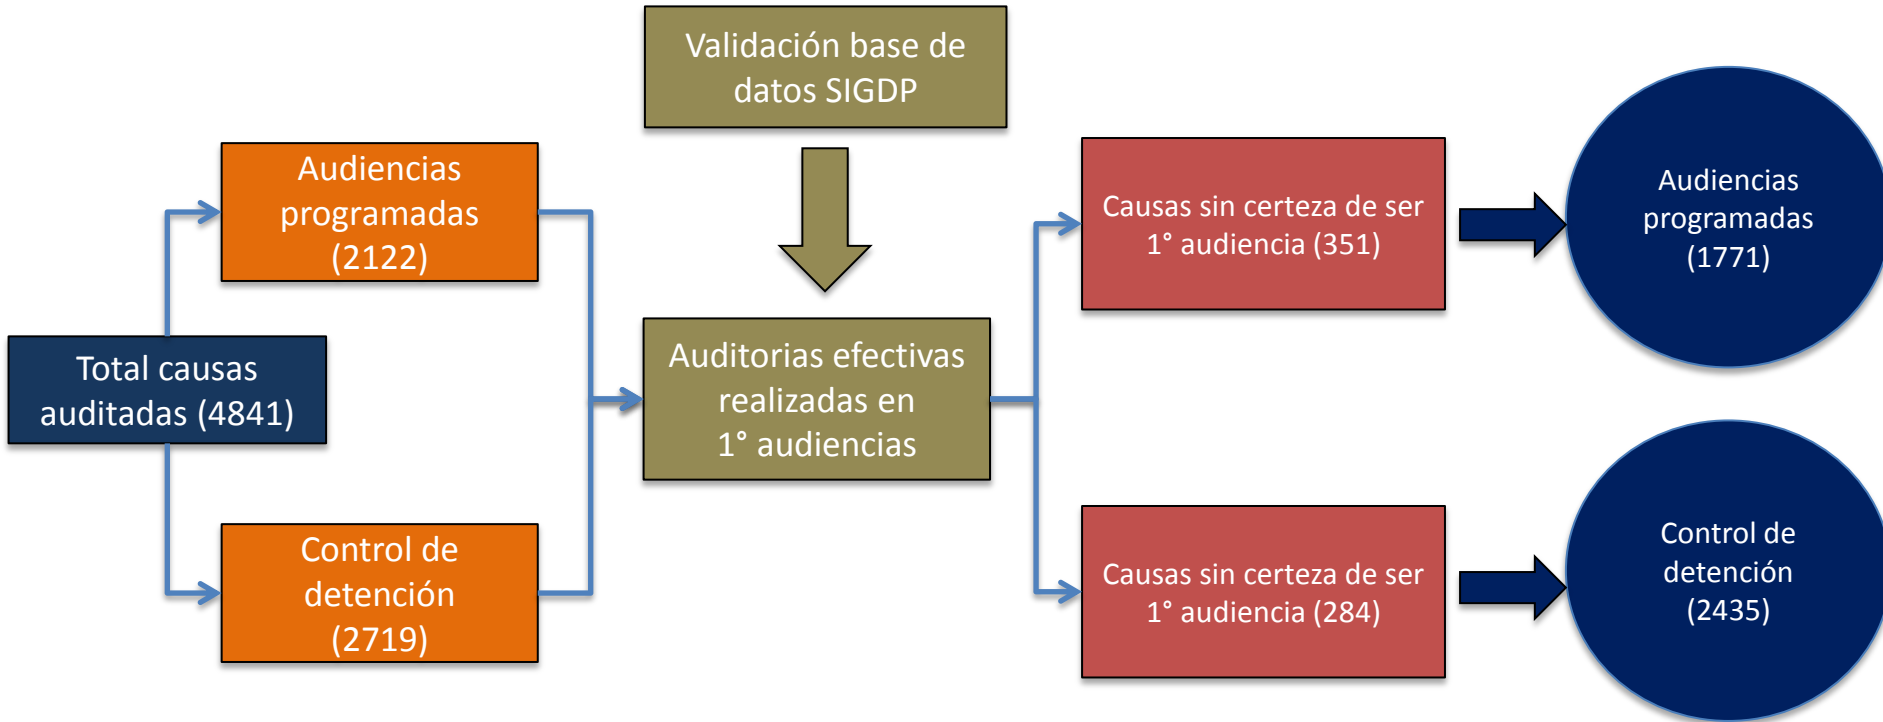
Total causas auditadas (4841)

Audiencias programadas (2122)

Control de detención (2719)

Validación base de datos SIGDP

Auditorias efectivas realizadas en 1° audiencias

Causas sin certeza de ser 1° audiencia (351)

Causas sin certeza de ser 1° audiencia (284)

Audiencias programadas (1771)

Control de detención (2435)